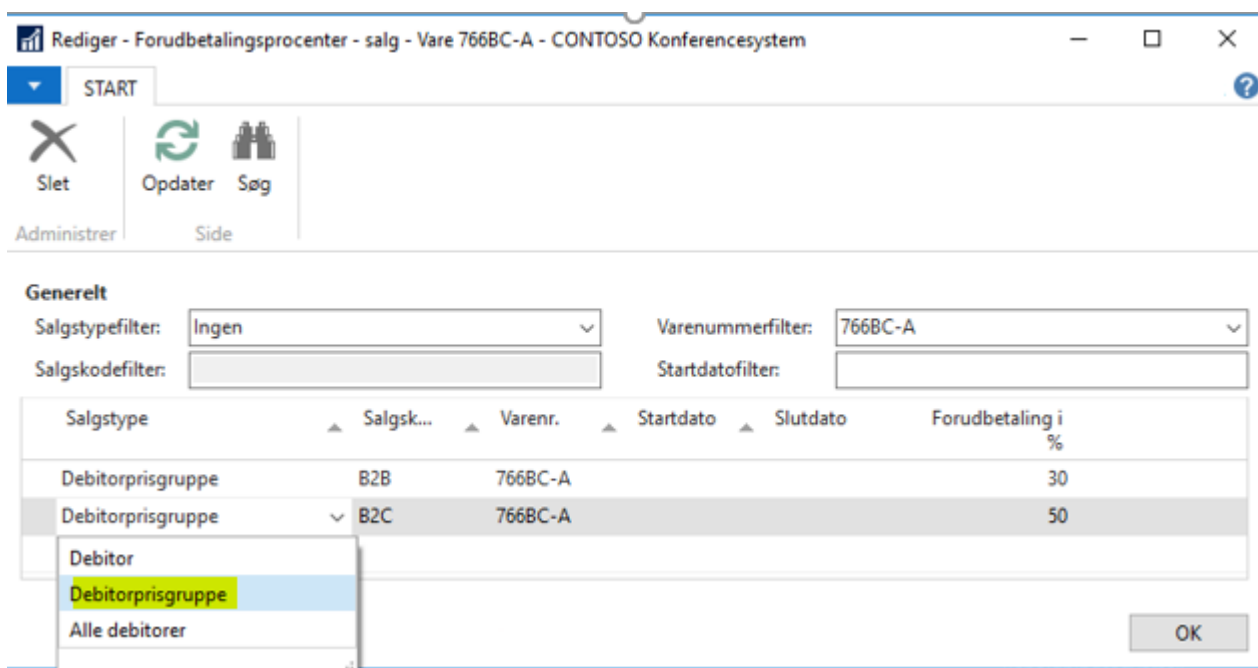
Rediger - Forudbetalingsprocenter - salg - Vare 766BC-A - CONTOSO Konferencesystem

START

Slet
Opdater
Søg
Administrer
Side

Generelt
Salgstypefilter: Ingen
Varenummerfilter: 766BC-A
Salgskodefilter:
Startdatofilter:

| Salgstype | Salgsk... | Varenr. | Startdato | Slutdato | Forudbetaling i % |
|---|---|---|---|---|---|
| Debitorprisgruppe | B2B | 766BC-A | | | 30 |
| Debitorprisgruppe | B2C | 766BC-A | | | 50 |

Debitor
Debitorprisgruppe
Alle debitorer

OK